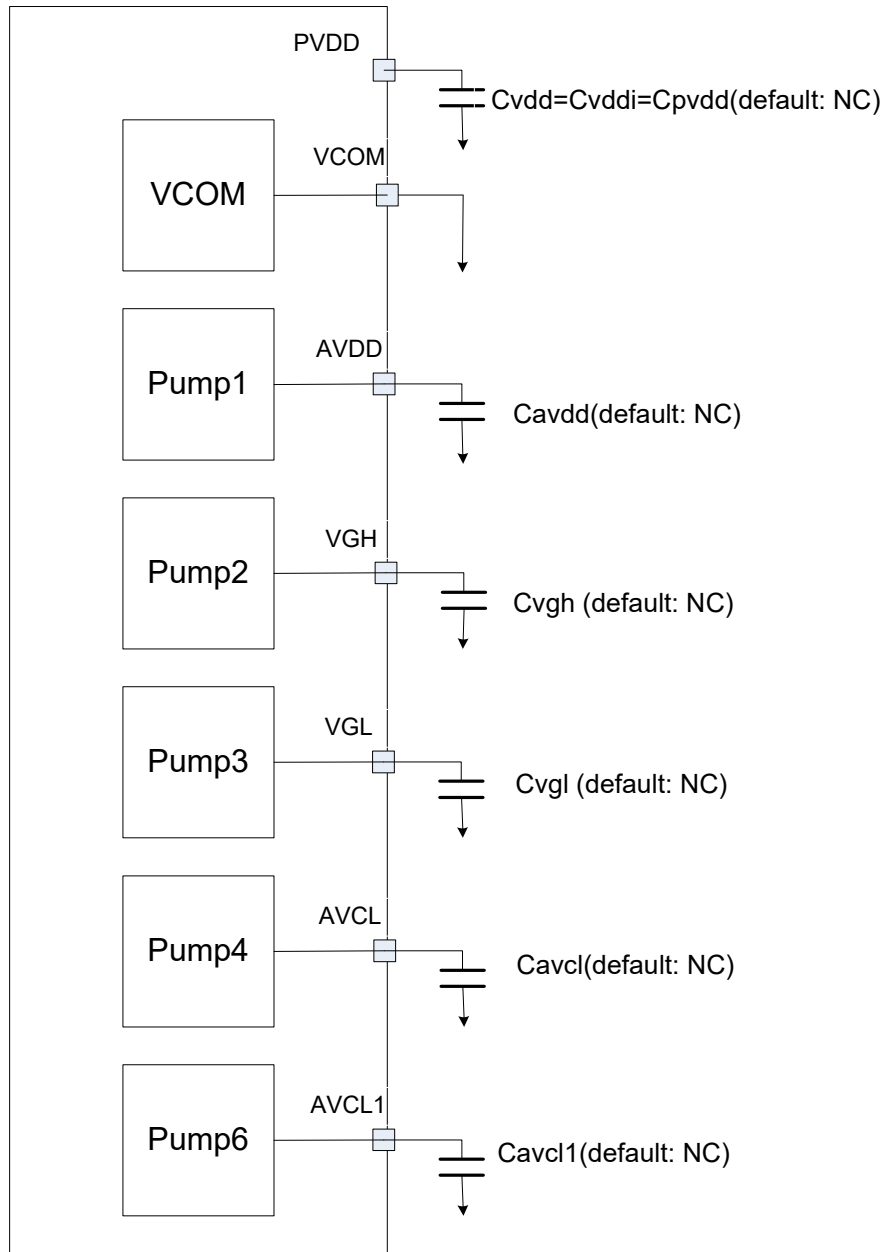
PVDD
Cvdd=Cvddi=Cpvdd(default: NC)

VCOM
VCOM

AVDD
Pump1
Cavdd(default: NC)

VGH
Pump2
Cvgh (default: NC)

VGL
Pump3
Cvgl (default: NC)

AVCL
Pump4
Cavcl(default: NC)

AVCL1
Pump6
Cavcl1(default: NC)